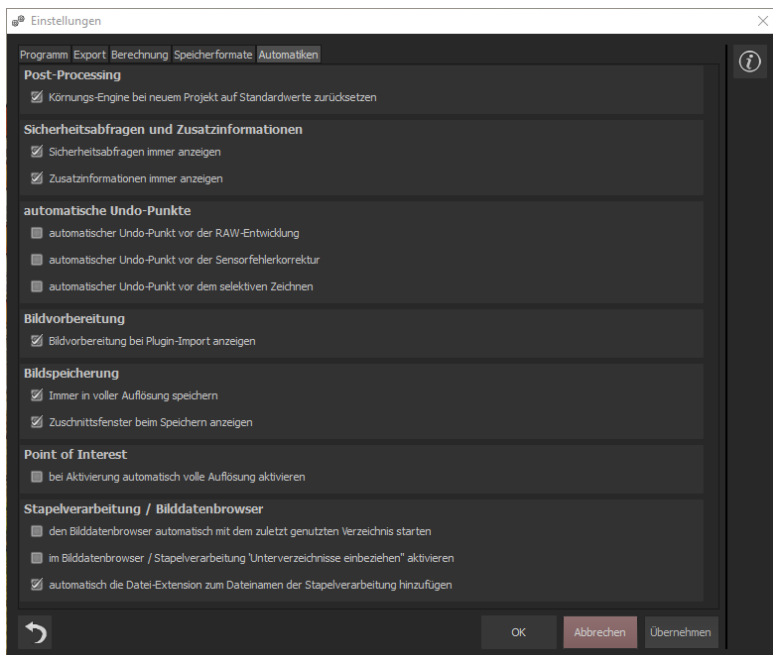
Einstellungen

Programm Export Berechnung Speicherformate Automatiken

Post-Processing

Körnungs-Engine bei neuem Projekt auf Standardwerte zurücksetzen

Sicherheitsabfragen und Zusatzinformationen

Sicherheitsabfragen immer anzeigen

Zusatzinformationen immer anzeigen

automatische Undo-Punkte

automatischer Undo-Punkt vor der RAW-Entwicklung

automatischer Undo-Punkt vor der Sensorfehlerkorrektur

automatischer Undo-Punkt vor dem selektiven Zeichnen

Bildvorbereitung

Bildvorbereitung bei Plugin-Import anzeigen

Bildspeicherung

Immer in voller Auflösung speichern

Zuschnittsfenster beim Speichern anzeigen

Point of Interest

bei Aktivierung automatisch volle Auflösung aktivieren

Stapelverarbeitung / Bilddatenbrowser

den Bilddatenbrowser automatisch mit dem zuletzt genutzten Verzeichnis starten

im Bilddatenbrowser / Stapelverarbeitung 'Unterverzeichnisse einbeziehen' aktivieren

automatisch die Datei-Extension zum Dateinamen der Stapelverarbeitung hinzufügen

OK Abbrechen Übernehmen